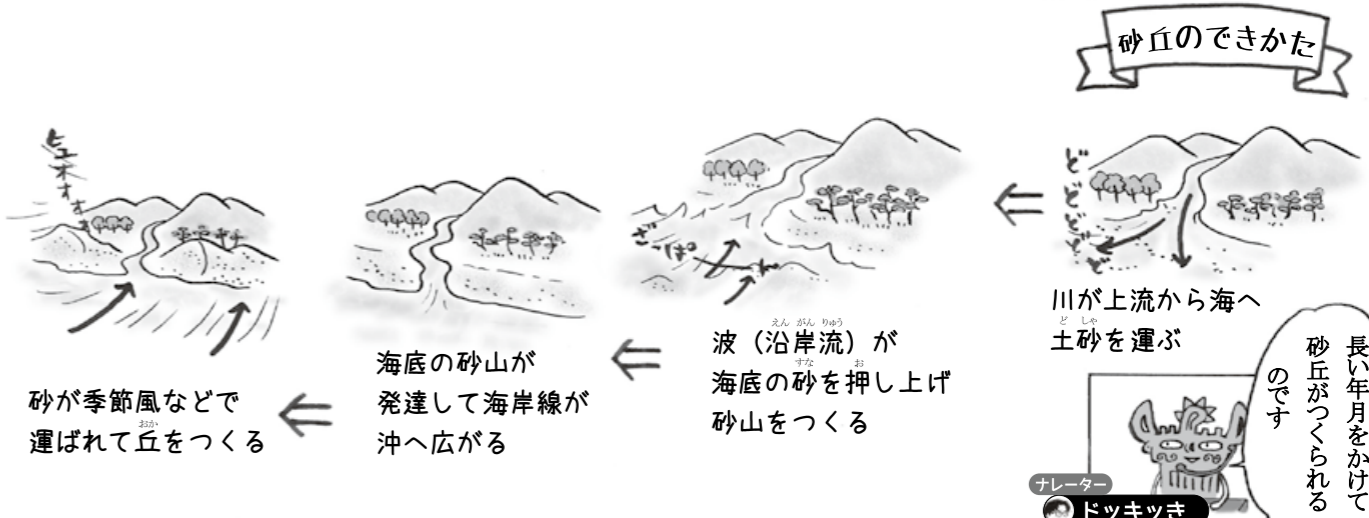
砂丘のできかた

どどどどど

川が上流から海へ土砂を運ぶ

ざっぱーん

波（沿岸流）が海底の砂を押し上げ砂山をつくる

海底の砂山が発達して海岸線が沖へ広がる

ヒューオォォ

砂が季節風などで運ばれて丘をつくる

長い年月をかけて砂丘がつくられるのです

ナレーター
ドッキッキ